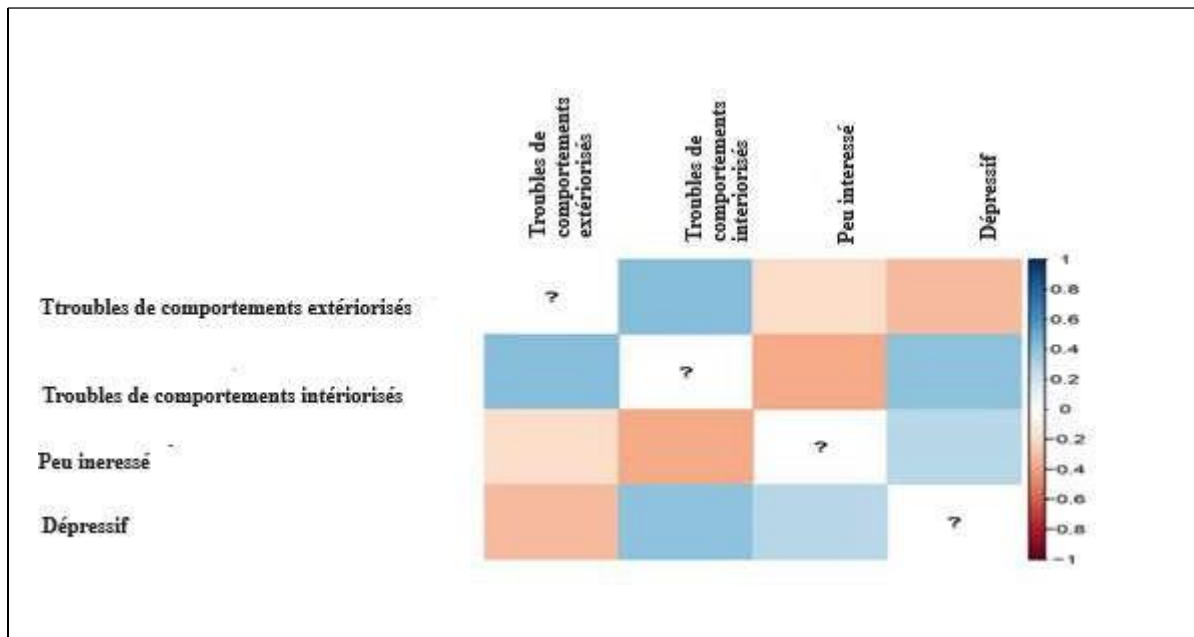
Troubles de comportements extériorisés

Troubles de comportements intériorisés

Peu interessé

Dépressif

Ttroubles de comportements extériorisés

Troubles de comportements intériorisés

Peu ineressé

Dépressif

?

?

?

?

1
0.8
0.6
0.4
0.2
0
-0.2
-0.4
-0.6
-0.8
-1